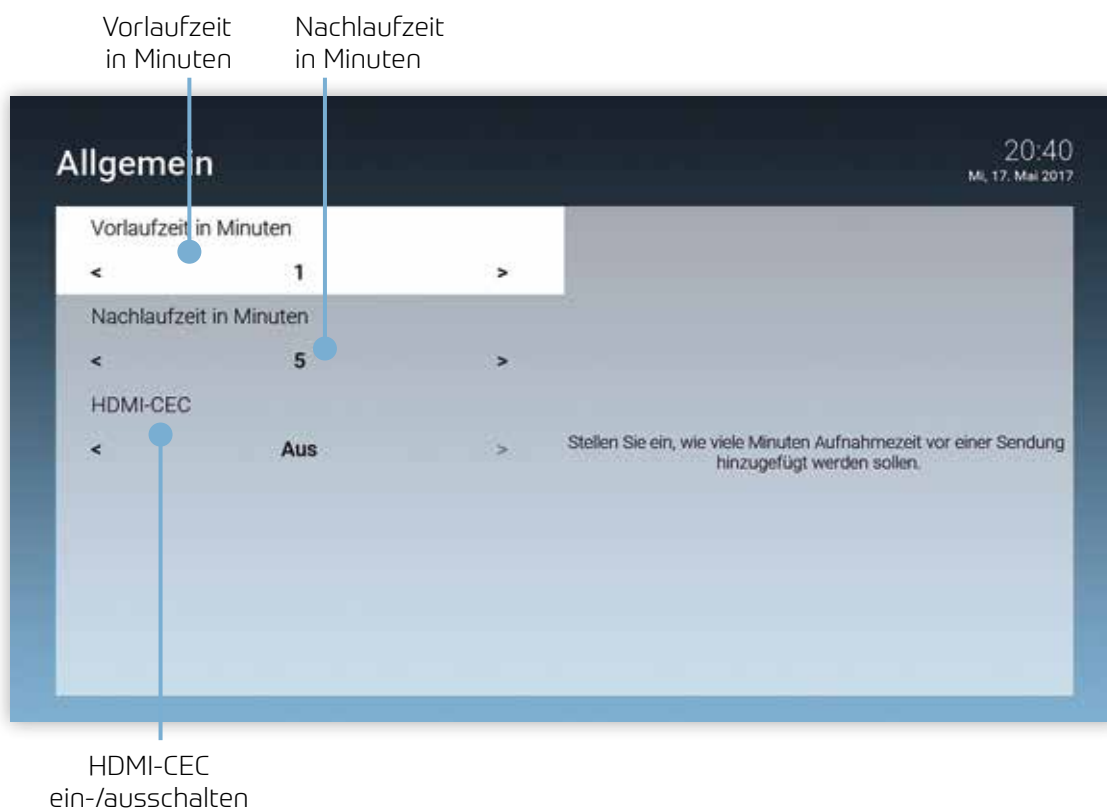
Vorlaufzeit in Minuten

Nachlaufzeit in Minuten

Allgemein

20:40
Mi, 17. Mai 2017

Vorlaufzeit in Minuten

<    1    >

Nachlaufzeit in Minuten

<    5    >

HDMI-CEC

<    Aus    >

Stellen Sie ein, wie viele Minuten Aufnahmezeit vor einer Sendung hinzugefügt werden sollen.

HDMI-CEC ein-/ausschalten